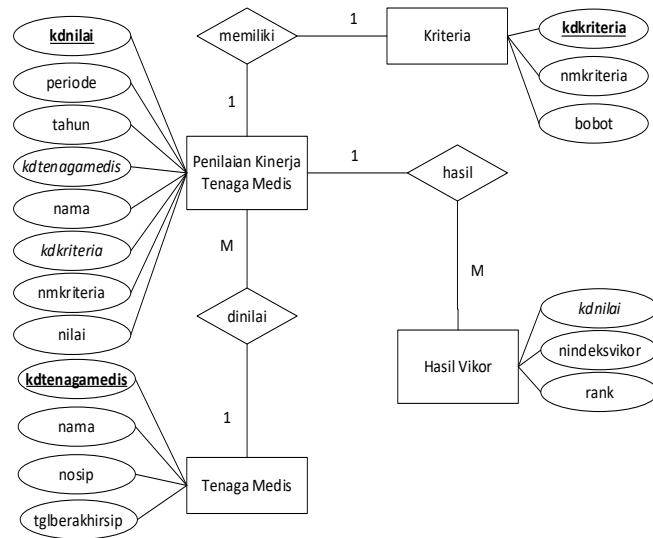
kdnilai

periode

tahun

kdtenagamedis

nama

kdkriteria

nmkriteria

nilai

memiliki

1

1

Kriteria

kdkriteria

nmkriteria

bobot

Penilaian Kinerja Tenaga Medis

1

hasil

M

M

dinilai

Hasil Vikor

kdnilai

nindeksvikor

rank

kdtenagamedis

nama

nosip

tglberakhirsip

1

Tenaga Medis